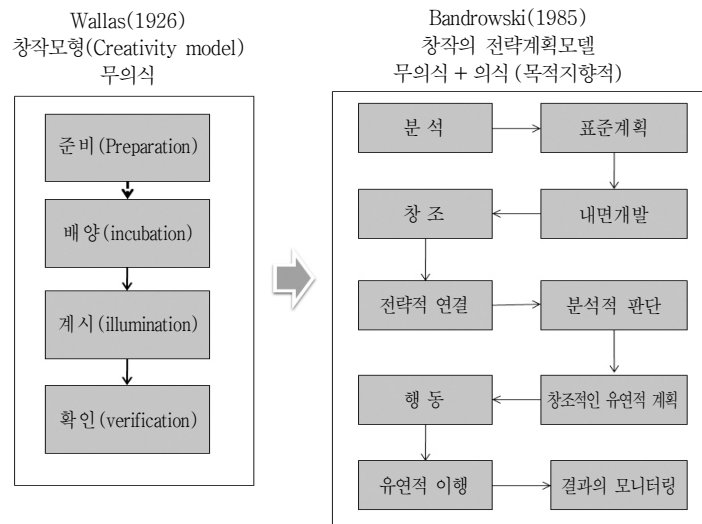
Wallas(1926)
창작모형(Creativity model)
무의식

준비(Preparation)

배양(incubation)

계시(illumination)

확인(verification)

Bandrowski(1985)
창작의 전략계획모델
무의식 + 의식 (목적지향적)

분 석

표준계획

창 조

내면개발

전략적 연결

분석적 판단

행 동

창조적인 유연적 계획

유연적 이행

결과의 모니터링